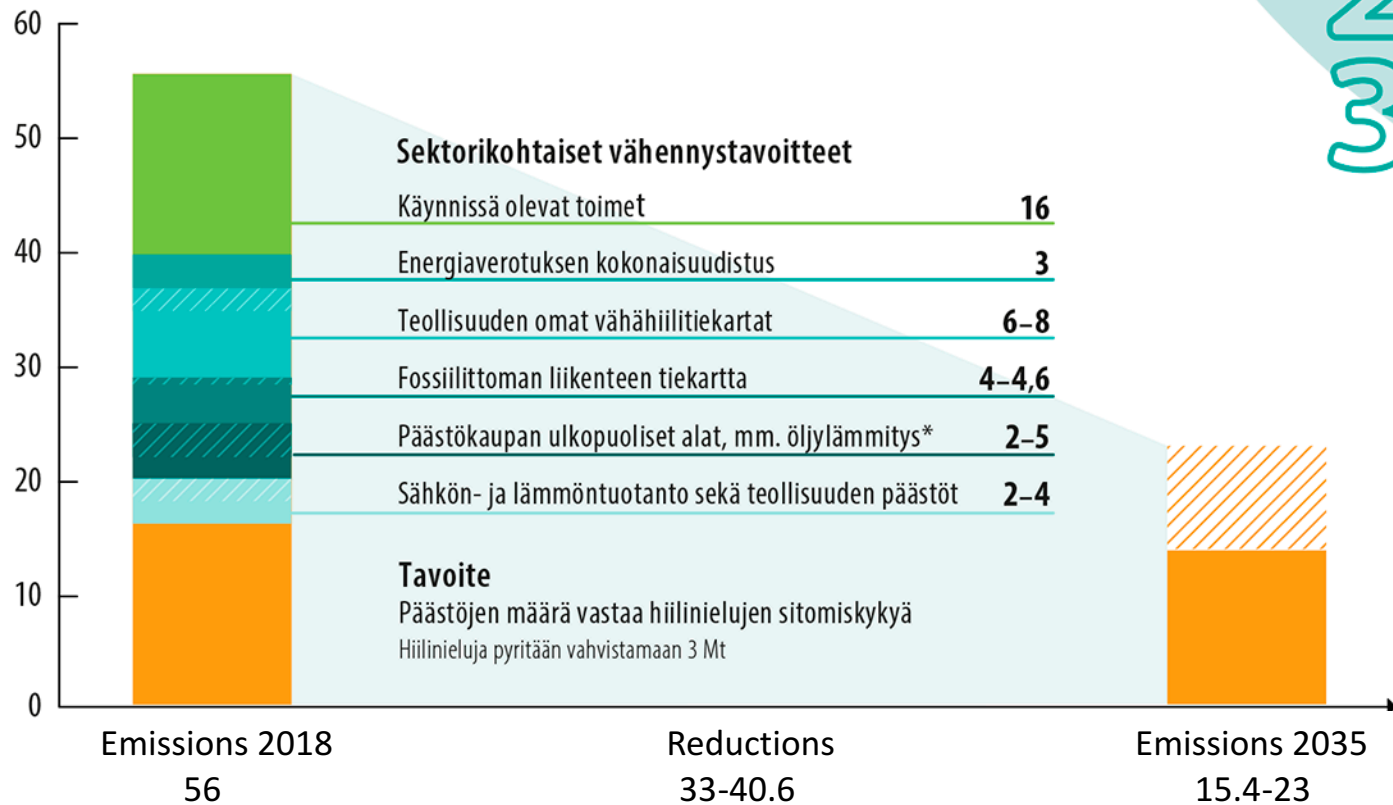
60

50

40

30

20

10

0

Sektorikohtaiset vähennystavoitteet

Käynnissä olevat toimet 16

Energiaverotuksen kokonaisuudistus 3

Teollisuuden omat vähähiilitiekartat 6–8

Fossiilittoman liikenteen tiekartta 4–4,6

Päästökaupan ulkopuoliset alat, mm. öljylämmitys* 2–5

Sähkön- ja lämmöntuotanto sekä teollisuuden päästöt 2–4

Tavoite
Päästöjen määrä vastaa hiilinielujen sitomiskykyä
Hiilinieluja pyritään vahvistamaan 3 Mt

Emissions 2018
56

Reductions
33-40.6

Emissions 2035
15.4-23